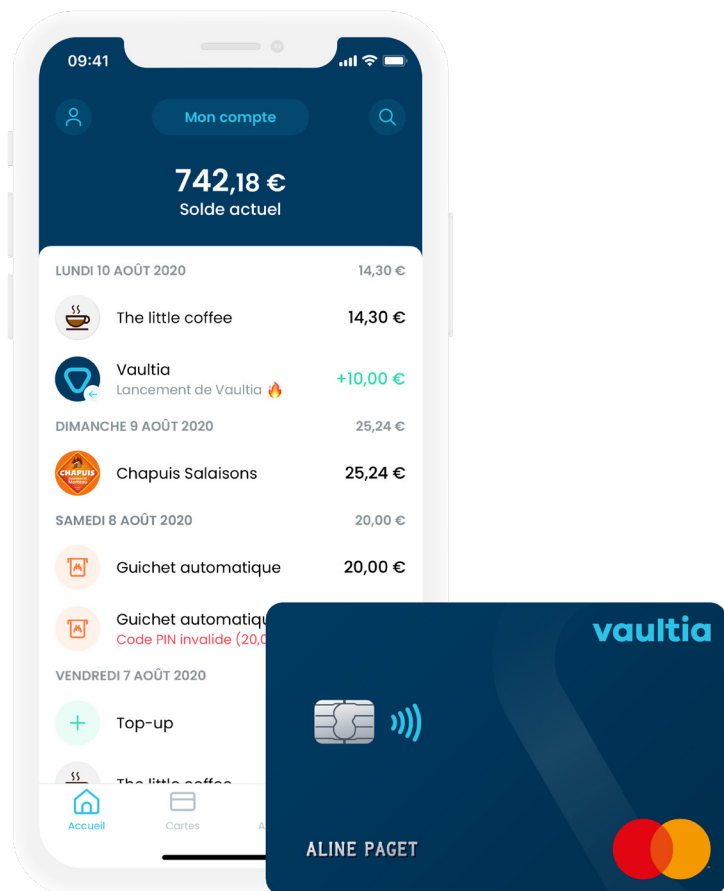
09:41

Mon compte

742,18 €
Solde actuel

LUNDI 10 AOÛT 2020 14,30 €

The little coffee 14,30 €

Vaultia
Lancement de Vaultia 🔥 +10,00 €

DIMANCHE 9 AOÛT 2020 25,24 €

CHAPUIS
Chapuis Salaisons 25,24 €

SAMEDI 8 AOÛT 2020 20,00 €

Guichet automatique 20,00 €

Guichet automatiq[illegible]
Code PIN invalide (20,0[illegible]

VENDREDI 7 AOÛT 2020

Top-up

The little coffee

Accueil
Cartes
A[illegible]

vaultia

ALINE PAGET